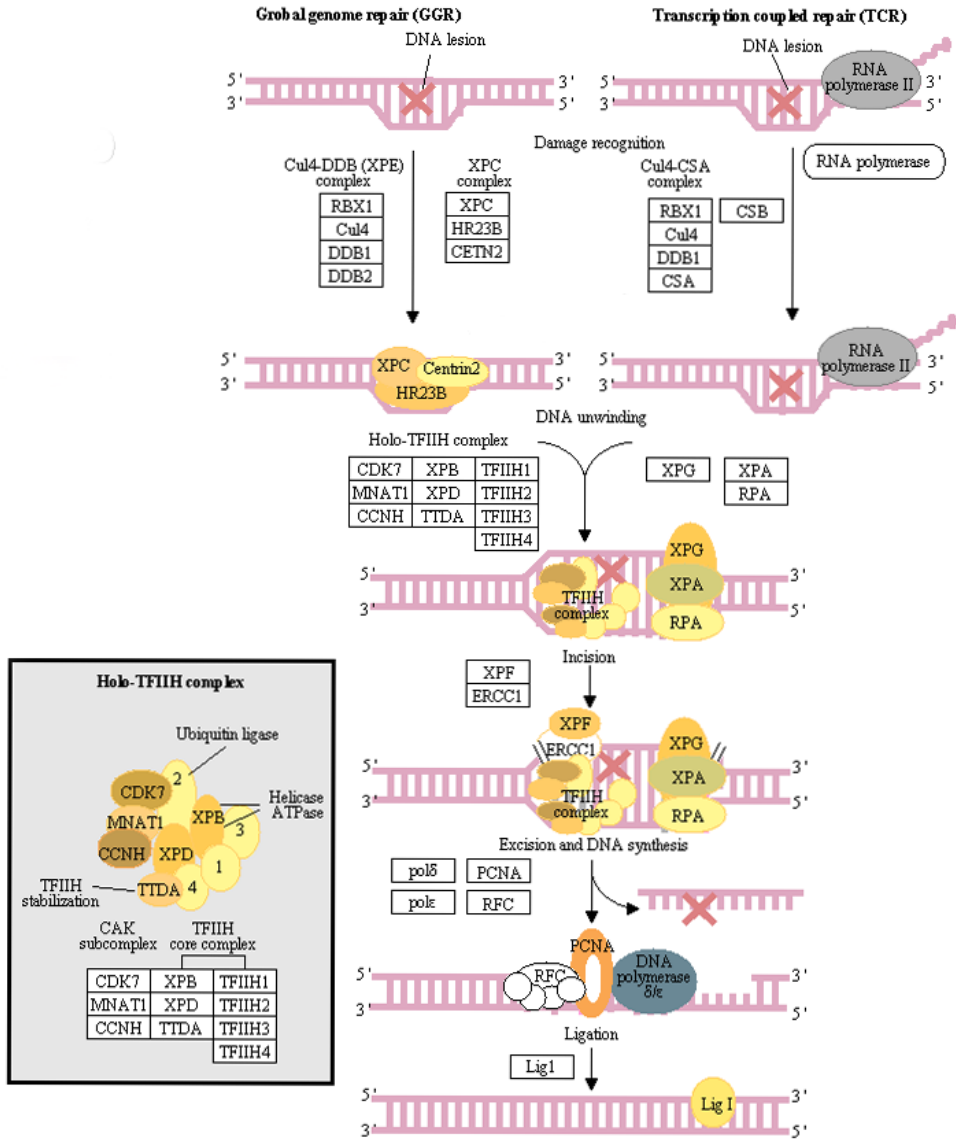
Grobal genome repair (GGR)

Transcription coupled repair (TCR)

DNA lesion

5' 3'
3' 5'

DNA lesion

5' 3'
3' 5'

RNA polymerase II

Damage recognition

Cul4-DDB (XPE) complex

| RBX1 |
|---|
| Cul4 |
| DDB1 |
| DDB2 |

XPC complex

| XPC |
|---|
| HR23B |
| CETN2 |

Cul4-CSA complex

| RBX1 |
|---|
| Cul4 |
| DDB1 |
| CSA |

CSB

RNA polymerase

5' 3'
3' 5'

XPC Centrin2 HR23B

5' 3'
3' 5'

RNA polymerase II

DNA unwinding

Holo-TFIIH complex

| CDK7 | XPB | TFIIH1 |
|---|---|---|
| MNAT1 | XPD | TFIIH2 |
| CCNH | TTDA | TFIIH3 |
| | | TFIIH4 |

XPG

| XPA |
|---|
| RPA |

5' 3'
3' 5'

TFIIH complex

XPG XPA RPA

Incision

| XPF |
|---|
| ERCC1 |

XPF ERCC1

5' 3'
3' 5'

TFIIH complex

XPG XPA RPA

Excision and DNA synthesis

polδ PCNA
polε RFC

PCNA
RFC
DNA polymerase δ/ε

5' 3'
3' 5'

Ligation

Lig1

5' 3'
3' 5'

Lig I

Holo-TFIIH complex

Ubiquitin ligase

2

CDK7

XPB

Helicase ATPase

3

MNAT1

CCNH XPD

1

TFIIH stabilization

TTDA 4

CAK subcomplex

TFIIH core complex

| CDK7 | XPB | TFIIH1 |
|---|---|---|
| MNAT1 | XPD | TFIIH2 |
| CCNH | TTDA | TFIIH3 |
| | | TFIIH4 |